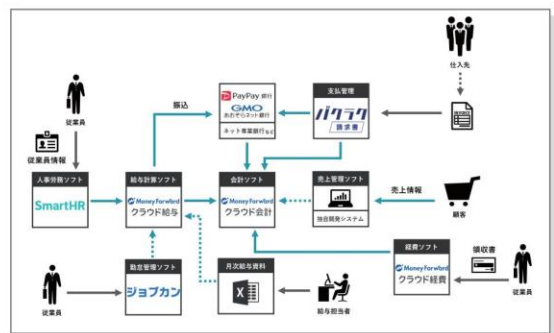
仕入先

従業員

振込

PayPay銀行
GMO あおぞらネット銀行
ネット専業銀行など

支払管理
バクラク 請求書

従業員情報

人事労務ソフト
SmartHR

給与計算ソフト
Money Forward クラウド給与

会計ソフト
Money Forward クラウド会計

売上管理ソフト
独自開発システム

売上情報

顧客

経費ソフト
Money Forward クラウド経費

領収書

従業員

勤怠管理ソフト
ジョブカン

月次給与資料

給与担当者

従業員